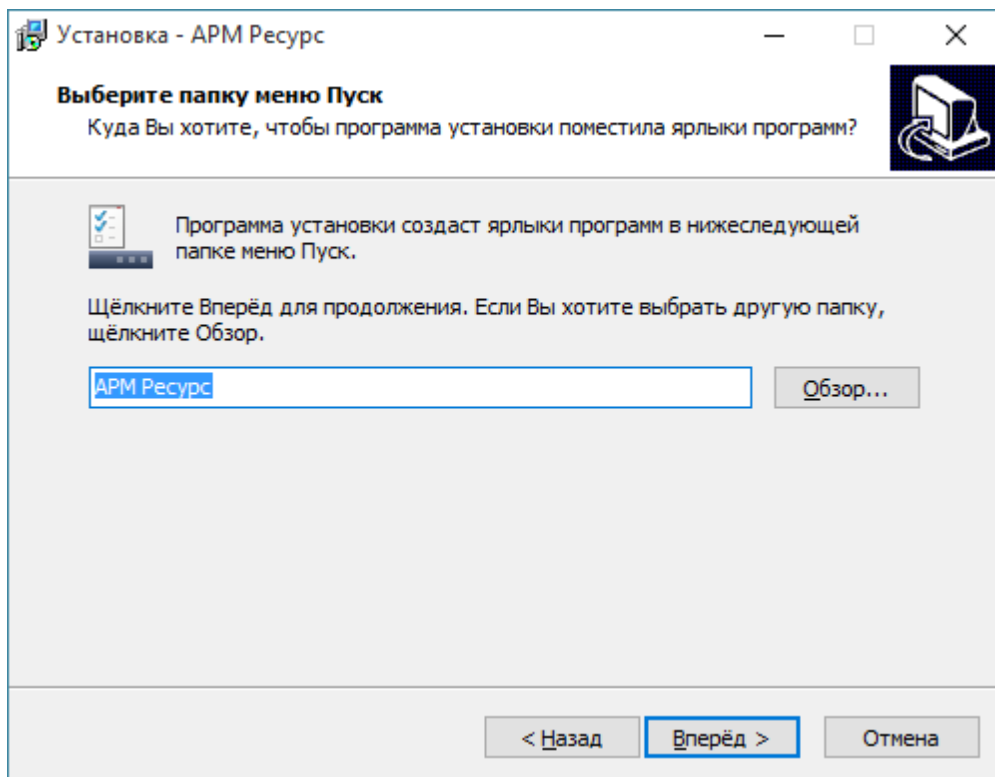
Установка - АРМ Ресурс

Выберите папку меню Пуск

Куда Вы хотите, чтобы программа установки поместила ярлыки программ?

Программа установки создаст ярлыки программ в нижеследующей папке меню Пуск.

Щёлкните Вперёд для продолжения. Если Вы хотите выбрать другую папку, щёлкните Обзор.

АРМ Ресурс

Обзор...

< Назад

Вперёд >

Отмена